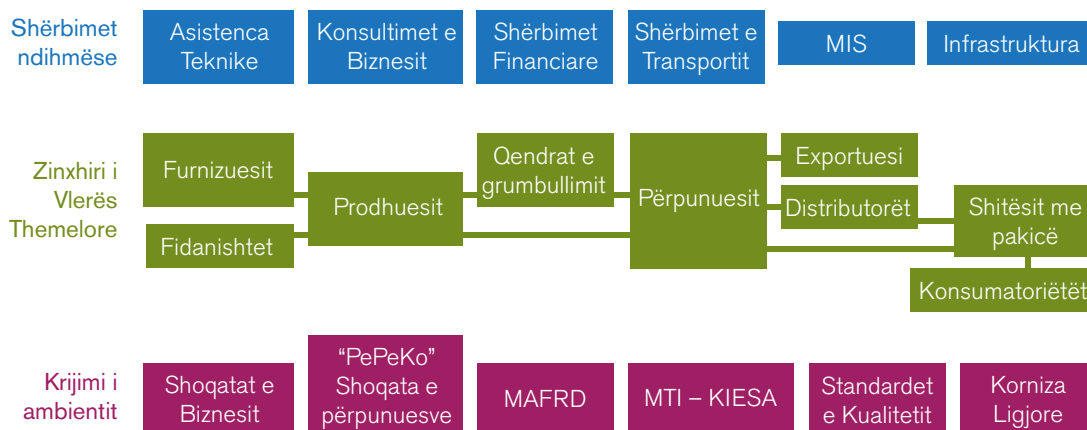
Shërbimet ndihmëse

Asistenca Teknike

Konsultimet e Biznesit

Shërbimet Financiare

Shërbimet e Transportit

MIS

Infrastruktura

Zinxhiri i Vlerës Themelore

Furnizuesit

Fidanishtet

Prodhuesit

Qendrat e grumbullimit

Përpunuesit

Exportuesi

Distributorët

Shitësit me pakicë

Konsumatoriëtët

Krijimi i ambientit

Shoqatat e Biznesit

"PePeKo" Shoqata e përpunuesve

MAFRD

MTI – KIESA

Standardet e Kualitetit

Korniza Ligjore